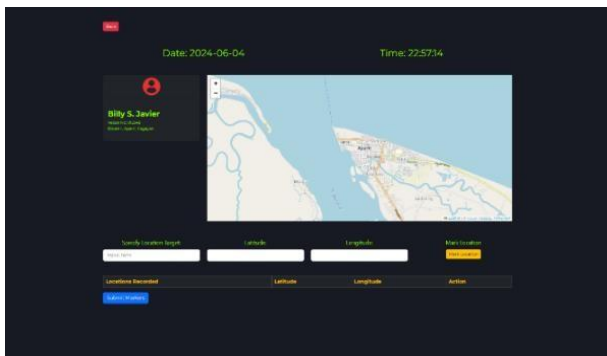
Back

Date: 2024-06-04

Time: 22:57:14

Billy S. Javier

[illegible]
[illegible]

+
−

Aparri

Specify Location Target

Latitude

Longitude

Mark location

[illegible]

Mark Location

| Locations Recorded | Latitude | Longitude | Action |
|---|---|---|---|

Submit Markers